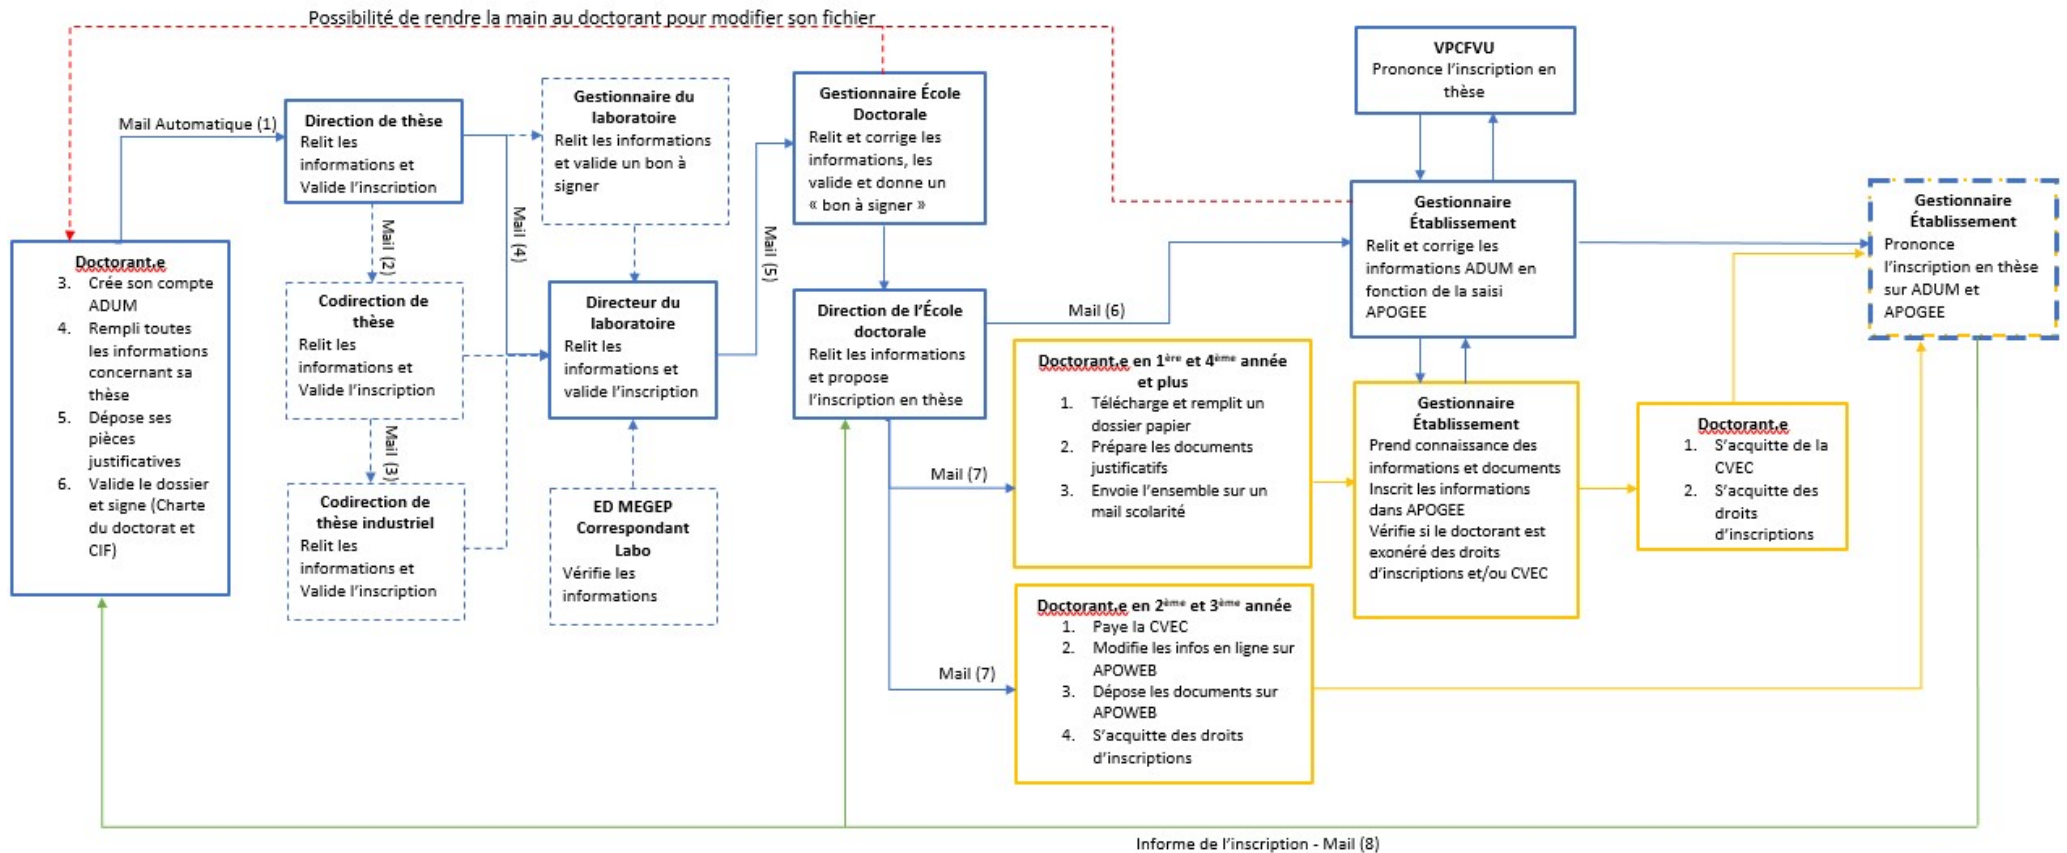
Possibilité de rendre la main au doctorant pour modifier son fichier

Mail Automatique (1)

Doctorant.e
3. Crée son compte ADUM
4. Rempli toutes les informations concernant sa thèse
5. Dépose ses pièces justificatives
6. Valide le dossier et signe (Charte du doctorat et CIF)

Direction de thèse
Relit les informations et Valide l'inscription

Mail (2)

Codirection de thèse
Relit les informations et Valide l'inscription

Mail (3)

Codirection de thèse industriel
Relit les informations et Valide l'inscription

Mail (4)

Gestionnaire du laboratoire
Relit les informations et valide un bon à signer

Directeur du laboratoire
Relit les informations et valide l'inscription

ED MEGEP Correspondant Labo
Vérifie les informations

Mail (5)

Gestionnaire École Doctorale
Relit et corrige les informations, les valide et donne un « bon à signer »

Direction de l'École doctorale
Relit les informations et propose l'inscription en thèse

Mail (6)

Mail (7)

Doctorant.e en 1ère et 4ème année et plus
1. Télécharge et remplit un dossier papier
2. Prépare les documents justificatifs
3. Envoie l'ensemble sur un mail scolarité

Mail (7)

Doctorant.e en 2ème et 3ème année
1. Paye la CVEC
2. Modifie les infos en ligne sur APOWEB
3. Dépose les documents sur APOWEB
4. S'acquitte des droits d'inscriptions

VPCFVU
Prononce l'inscription en thèse

Gestionnaire Établissement
Relit et corrige les informations ADUM en fonction de la saisi APOGEE

Gestionnaire Établissement
Prend connaissance des informations et documents
Inscrit les informations dans APOGEE
Vérifie si le doctorant est exonéré des droits d'inscriptions et/ou CVEC

Doctorant.e
1. S'acquitte de la CVEC
2. S'acquitte des droits d'inscriptions

Gestionnaire Établissement
Prononce l'inscription en thèse sur ADUM et APOGEE

Informe de l'inscription - Mail (8)